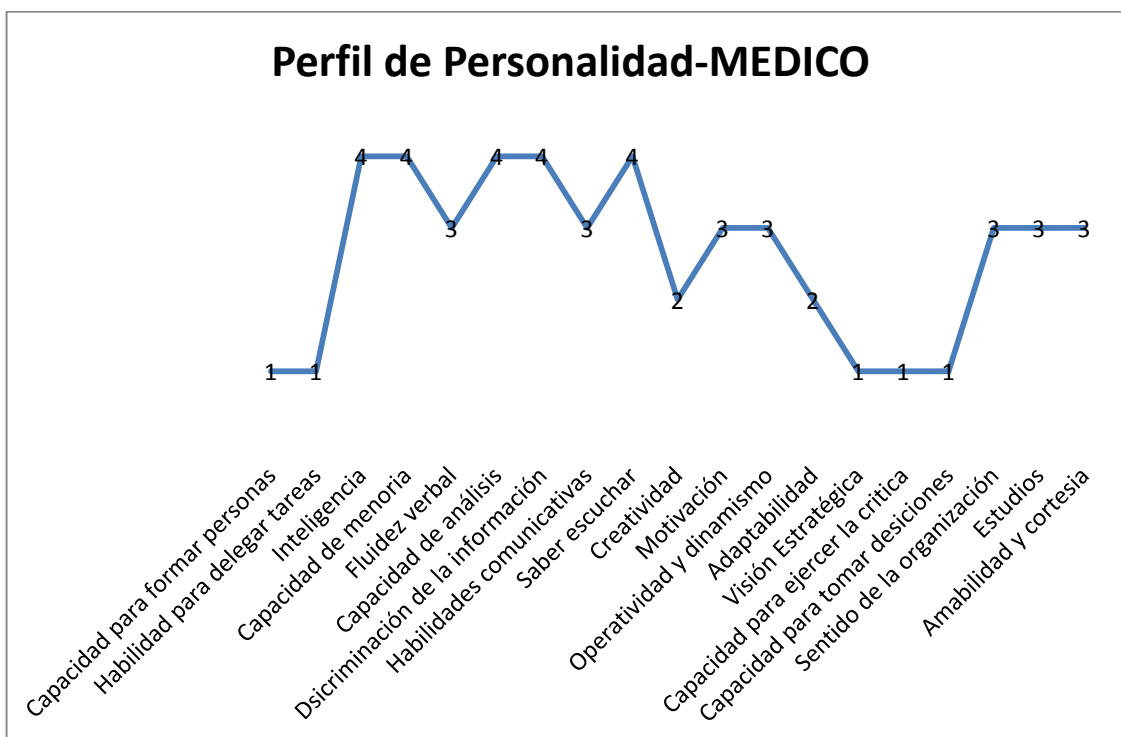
Perfil de Personalidad-MEDICO

1 1 4 4 3 4 4 3 4 2 3 3 2 1 1 1 3 3 3

Capacidad para formar personas
Habilidad para delegar tareas
Inteligencia
Capacidad de memoria
Fluidez verbal
Capacidad de análisis
Dsicriminación de la información
Habilidades comunicativas
Saber escuchar
Creatividad
Motivación
Operatividad y dinamismo
Adaptabilidad
Visión Estratégica
Capacidad para ejercer la critica
Capacidad para tomar desiciones
Sentido de la organización
Estudios
Amabilidad y cortesia